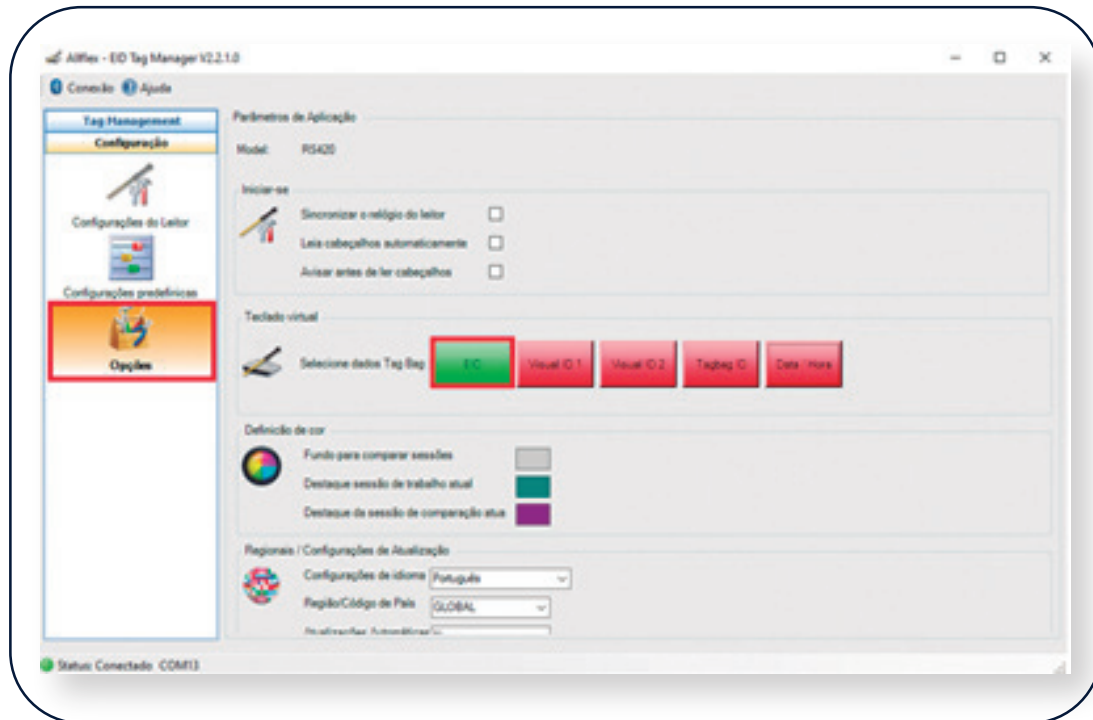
Allflex - EID Tag Manager V2.2.1.0

Conexão Ajuda

Tag Management
Configuração

Configurações do Leitor

Configurações predefinicas

Opções

Parâmetros de Aplicação

Model: RS420

Iniciar-se

Sincronizar o relógio do leitor

Leia cabeçalhos automaticamente

Avisar antes de ler cabeçalhos

Teclado virtual

Selecione dados Tag Bag

EID

Visual ID 1

Visual ID 2

Tagbag ID

Data / Hora

Definição de cor

Fundo para comparar sessões

Destaque sessão de trabalho atual

Destaque da sessão de comparação atua

Regionais / Configurações de Atualização

Configurações de idioma Português

Região/Código de País GLOBAL

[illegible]

Status: Conectado COM13